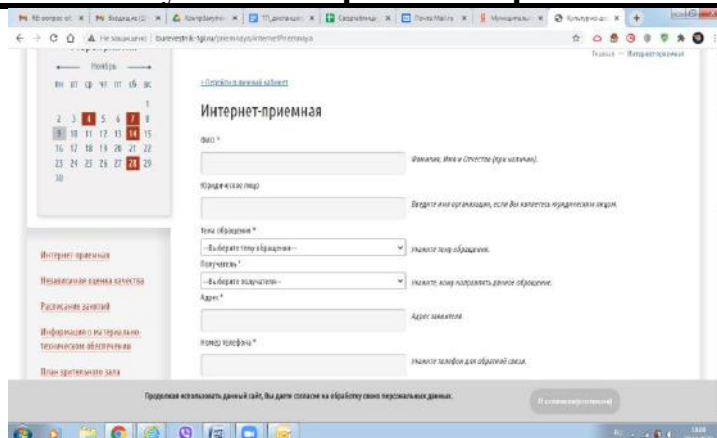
Не защищено | burevestnik-tgl.ru/priemnaya/internet-priemnaya

Главная — Интернет-приемная

Ноябрь

пн вт ср чт пт сб вс

1
2 3 4 5 6 7 8
9 10 11 12 13 14 15
16 17 18 19 20 21 22
23 24 25 26 27 28 29
30

Интернет-приемная

Независимая оценка качества

Расписание занятий

Информация о материально-техническом обеспечении

План зрительного зала

« Перейти в личный кабинет

Интернет-приемная

ФИО *

Фамилия, Имя и Отчество (при наличии).

Юридическое лицо

Введите имя организации, если Вы являетесь юридическим лицом.

Тема обращения *

--Выберите тему обращения--

Укажите тему обращения.

Получатель *

--Выберите получателя--

Укажите, кому направить данное обращение.

Адрес *

Адрес заявителя.

Номер телефона *

Укажите телефон для обратной связи.

Продолжая использовать данный сайт, Вы даете согласие на обработку своих персональных данных.

Я согласен(согласна)